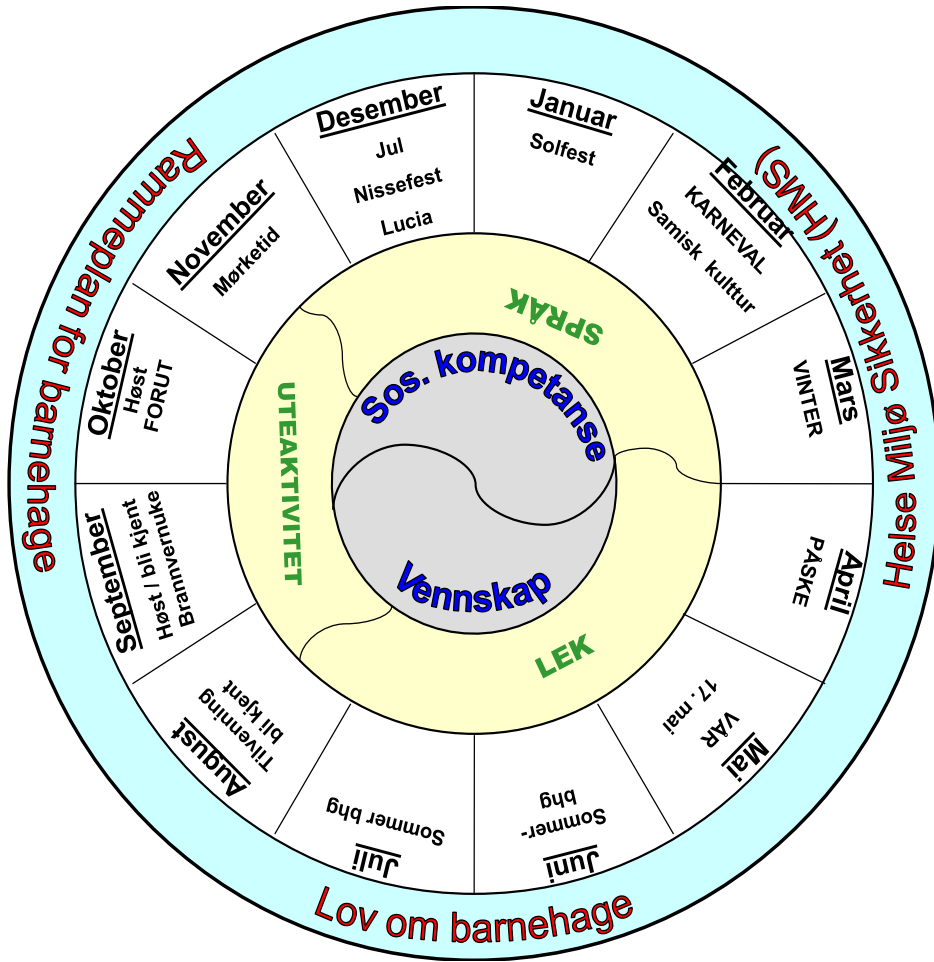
Rammeplan for barnehage

Helse Miljø Sikkerhet (HMS)

Lov om barnehage

Desember
Jul
Nissefest
Lucia

Januar
Solfest

Februar
KARNEVAL
Samisk kulttur

Mars
VINTER

April
PÅSKE

Mai
VÅR
17. mai

Juni
Sommer-bhg

Juli
Sommer bhg

August
Tilvenning
bli kjent

September
Høst / bli kjent
Brannvernuke

Oktober
Høst
FORUT

November
Mørketid

SPRÅK

UTEAKTIVITET

LEK

Sos. kompetanse

Vennskap